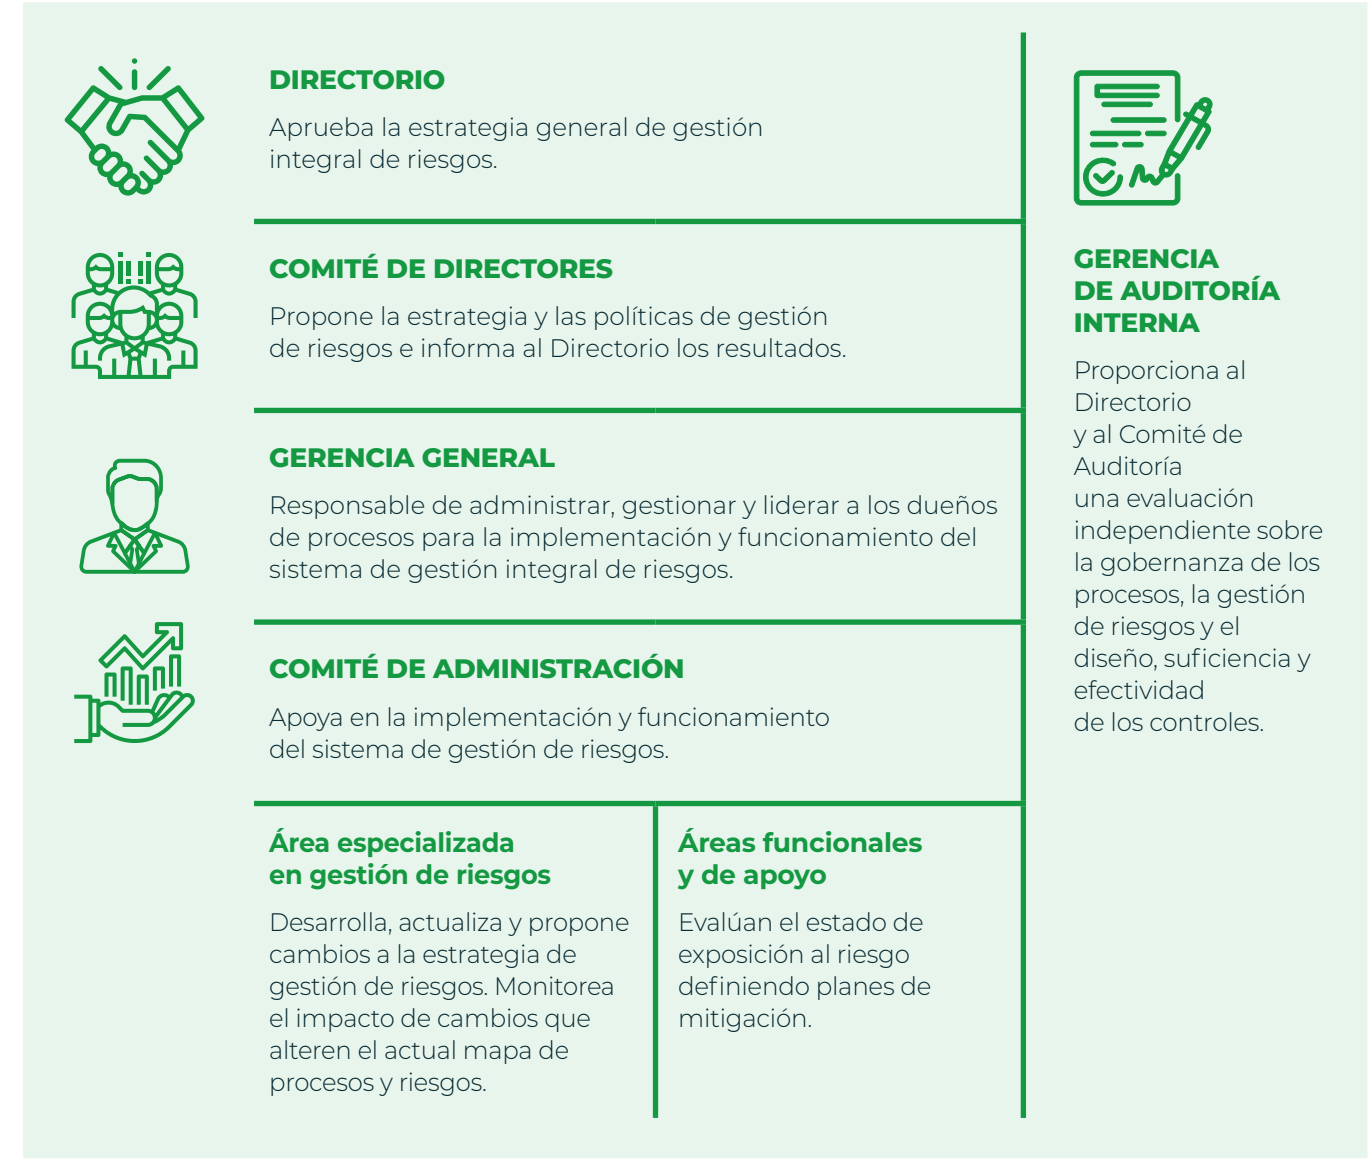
DIRECTORIO

Aprueba la estrategia general de gestión integral de riesgos.

COMITÉ DE DIRECTORES

Propone la estrategia y las políticas de gestión de riesgos e informa al Directorio los resultados.

GERENCIA GENERAL

Responsable de administrar, gestionar y liderar a los dueños de procesos para la implementación y funcionamiento del sistema de gestión integral de riesgos.

COMITÉ DE ADMINISTRACIÓN

Apoya en la implementación y funcionamiento del sistema de gestión de riesgos.

Área especializada en gestión de riesgos

Desarrolla, actualiza y propone cambios a la estrategia de gestión de riesgos. Monitorea el impacto de cambios que alteren el actual mapa de procesos y riesgos.

Áreas funcionales y de apoyo

Evalúan el estado de exposición al riesgo definiendo planes de mitigación.

GERENCIA DE AUDITORÍA INTERNA

Proporciona al Directorio y al Comité de Auditoría una evaluación independiente sobre la gobernanza de los procesos, la gestión de riesgos y el diseño, suficiencia y efectividad de los controles.